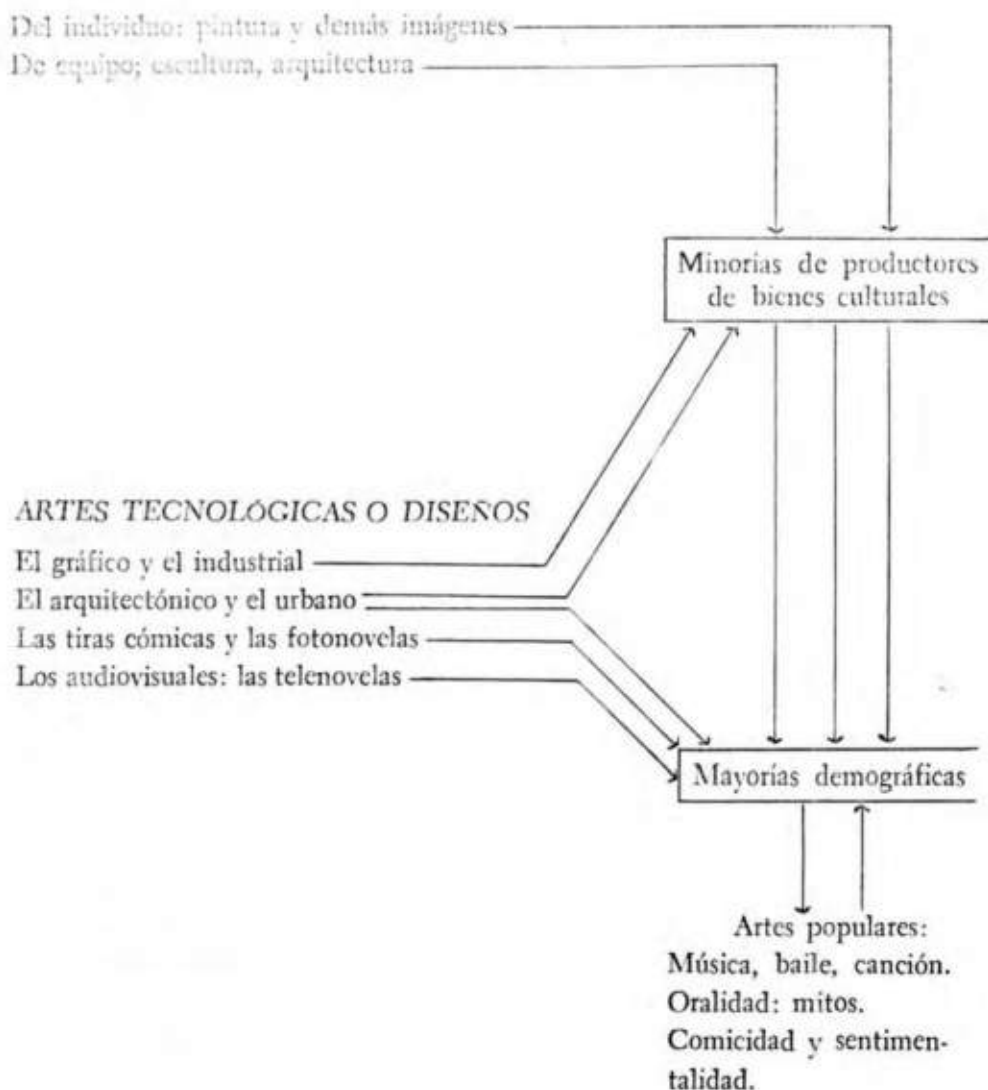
Del individuo: pintura y demás imágenes
De equipo; escultura, arquitectura

Minorias de productores de bienes culturales

ARTES TECNOLÓGICAS O DISEÑOS
El gráfico y el industrial
El arquitectónico y el urbano
Las tiras cómicas y las fotonovelas
Los audiovisuales: las telenovelas

Mayorías demográficas

Artes populares:
Música, baile, canción.
Oralidad: mitos.
Comicidad y sentimentalidad.